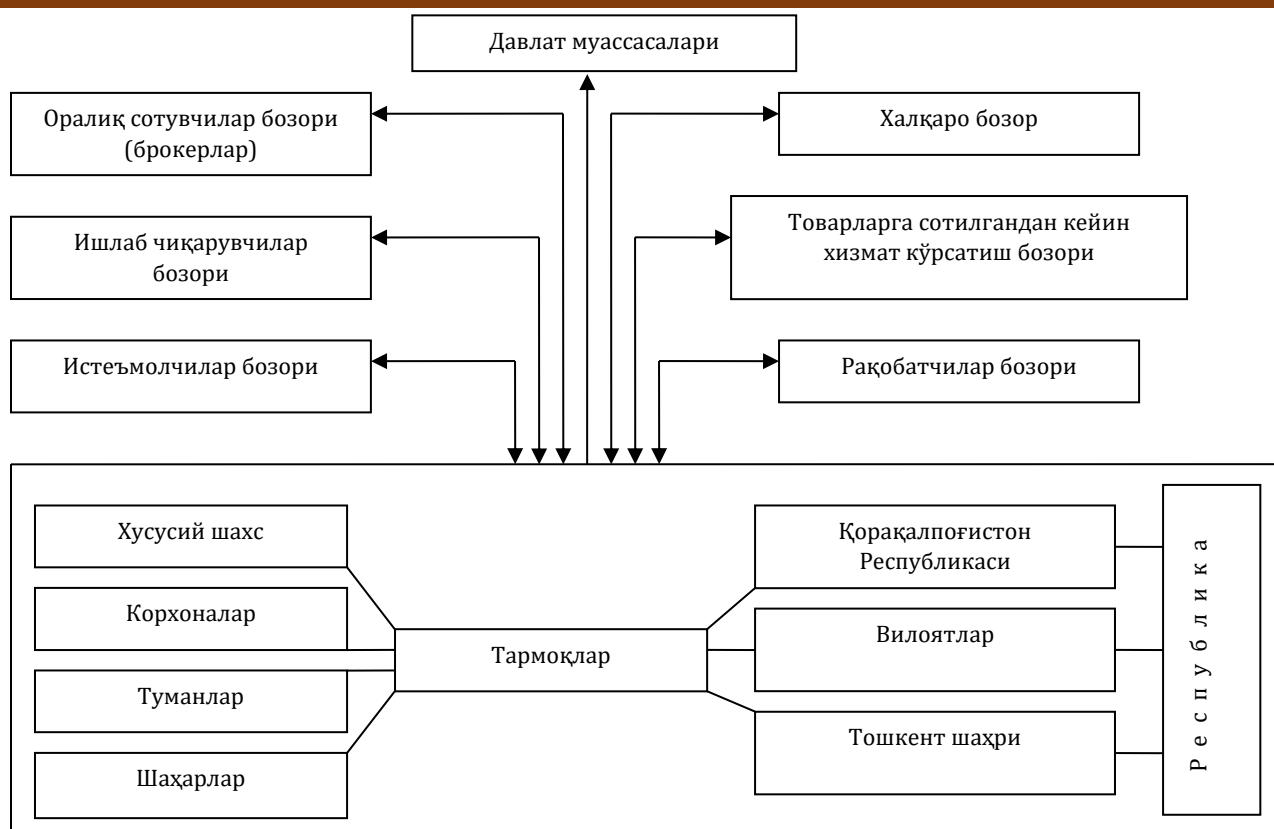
Давлат муассасалари

Оралиқ сотувчилар бозори (брокерлар)

Халқаро бозор

Ишлаб чиқарувчилар бозори

Товарларга сотилгандан кейин хизмат кўрсатиш бозори

Истеъмолчилар бозори

Рақобатчилар бозори

Хусусий шахс

Корхоналар

Туманлар

Шаҳарлар

Тармоқлар

Қорақалпоғистон Республикаси

Вилоятлар

Тошкент шаҳри

Р е с п у б л и к а